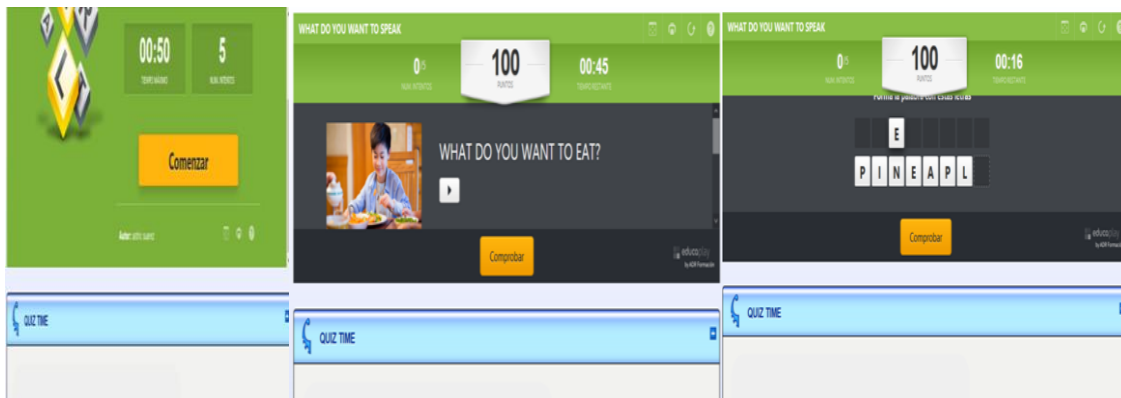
00:50
TIEMPO MÁXIMO

5
NUM. INTENTOS

Comenzar

Autor: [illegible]

QUIZ TIME

WHAT DO YOU WANT TO SPEAK

0/5
NUM. INTENTOS

100
PUNTOS

00:45
TIEMPO RESTANTE

WHAT DO YOU WANT TO EAT?

Comprobar

educaplay
by ADR Formación

QUIZ TIME

WHAT DO YOU WANT TO SPEAK

0/5
NUM. INTENTOS

100
PUNTOS

00:16
TIEMPO RESTANTE

Forma la palabra con estas letras

E

P I N E A P L

Comprobar

educaplay
by ADR Formación

QUIZ TIME